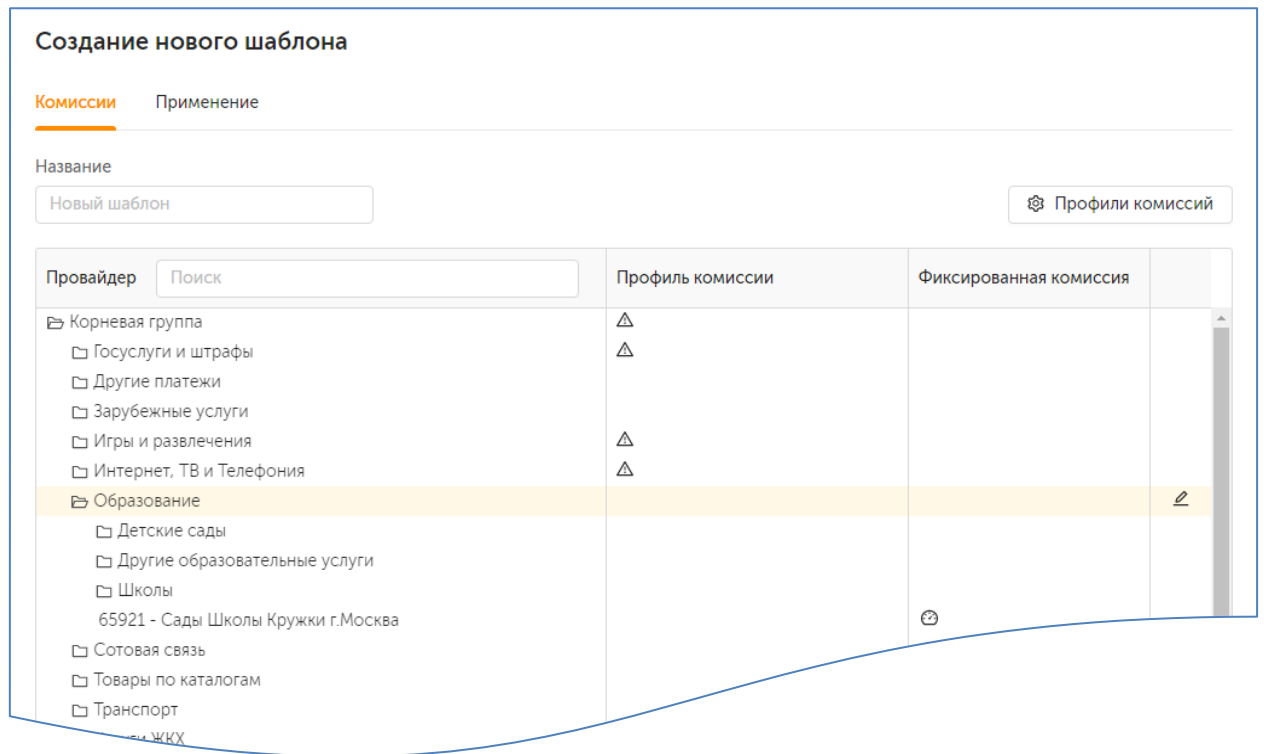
Создание нового шаблона

Комиссии Применение

Название

Новый шаблон

Профили комиссий

| Провайдер Поиск | Профиль комиссии | Фиксированная комиссия | |
|---|---|---|---|
| Корневая группа | ⚠ | | |
| Госуслуги и штрафы | ⚠ | | |
| Другие платежи | | | |
| Зарубежные услуги | | | |
| Игры и развлечения | ⚠ | | |
| Интернет, ТВ и Телефония | ⚠ | | |
| Образование | | | |
| Детские сады | | | |
| Другие образовательные услуги | | | |
| Школы | | | |
| 65921 - Сады Школы Кружки г.Москва | | | |
| Сотовая связь | | | |
| Товары по каталогам | | | |
| Транспорт | | | |
| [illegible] ЖКХ | | | |